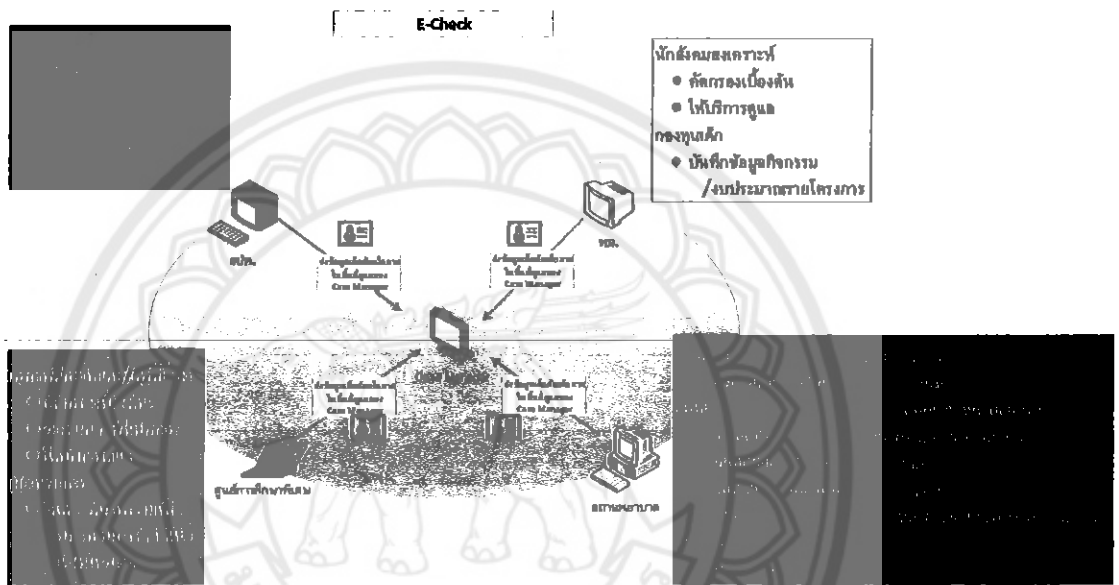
E-Check

นักสังคมสงเคราะห์
● คัดกรองเบื้องต้น
● ให้บริการดูแล
กองทุนเด็ก
● บันทึกข้อมูลกิจกรรม /งบประมาณรายโครงการ

สปภ.

พม.

Case Manager

Case Manager

Case Manager

Case Manager

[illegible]

ศูนย์การศึกษาพิเศษ

สถานพยาบาล

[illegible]